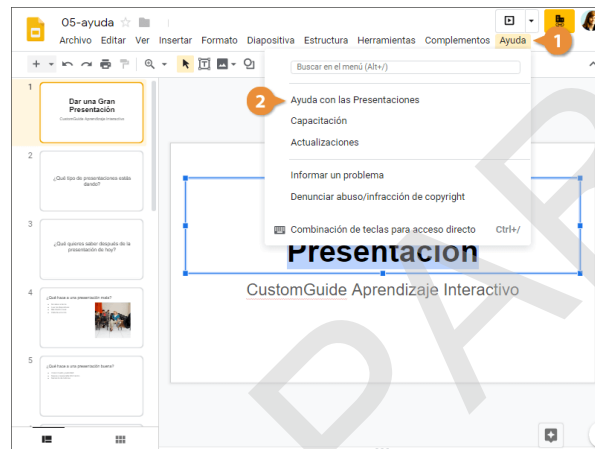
05-ayuda
Archivo Editar Ver Insertar Formato Diapositiva Estructura Herramientas Complementos Ayuda
1
Buscar en el menú (Alt+/)
2
Ayuda con las Presentaciones
Capacitación
Actualizaciones
Informar un problema
Denunciar abuso/infracción de copyright
Combinación de teclas para acceso directo Ctrl+/
1
Dar una Gran Presentación
CustomGuide Aprendizaje Interactivo
2
¿Qué tipo de presentaciones estás dando?
3
¿Qué quieres saber después de la presentación de hoy?
4
¿Qué hace a una presentación mala?
5
¿Qué hace a una presentación buena?
Presentación
CustomGuide Aprendizaje Interactivo
BORRADOR